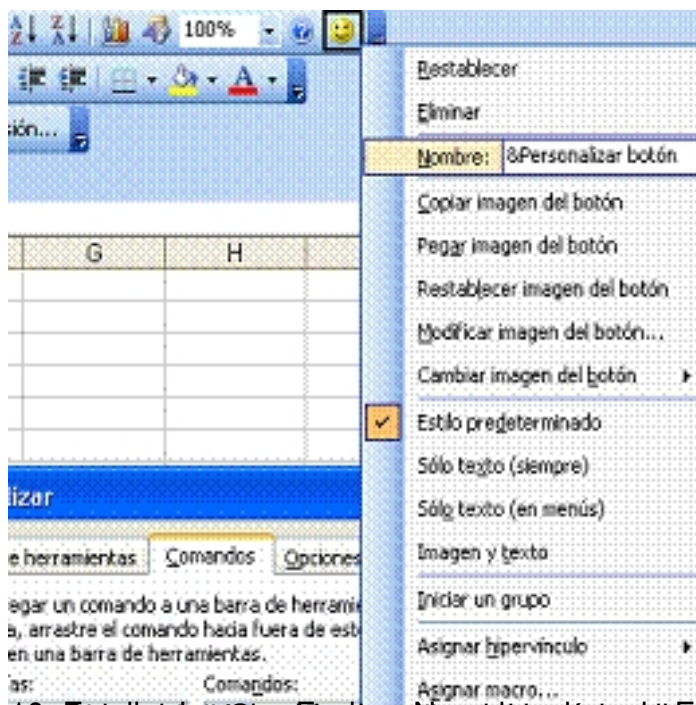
100%

sión...

G
H

izar

e herramientas
Comandos
Opciones

egar un comando a una barra de herramie
a, arrastre el comando hacia fuera de est
en una barra de herramientas.
'as:
Comandos:

Restablecer
Eliminar
Nombre: &Personalizar botón
Copiar imagen del botón
Pegar imagen del botón
Restablecer imagen del botón
Modificar imagen del botón...
Cambiar imagen del botón
Estilo predeterminado
Sólo texto (siempre)
Sólo texto (en menús)
Imagen y texto
Iniciar un grupo
Asignar hipervínculo
Asignar macro...